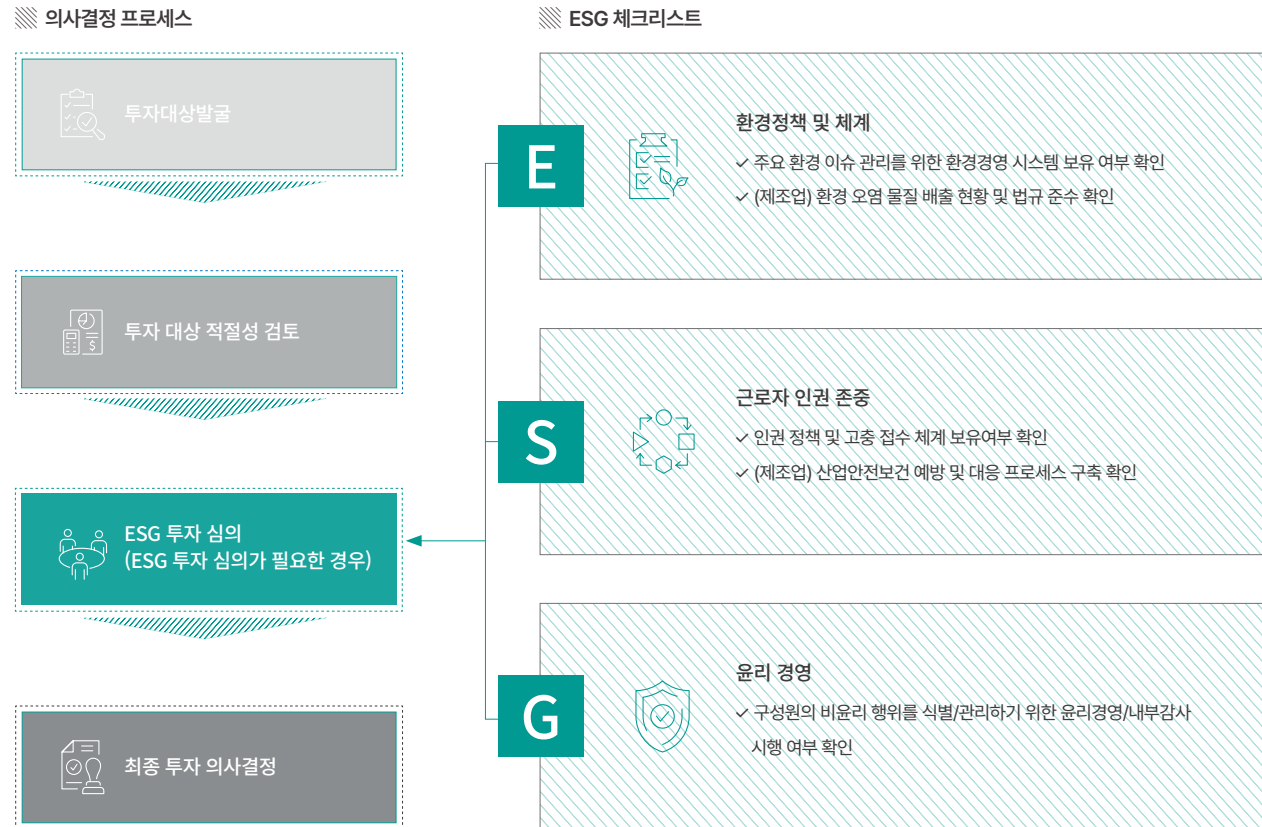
의사결정 프로세스

투자대상발굴

투자 대상 적절성 검토

ESG 투자 심의
(ESG 투자 심의가 필요한 경우)

최종 투자 의사결정

ESG 체크리스트

E

환경정책 및 체계

✓ 주요 환경 이슈 관리를 위한 환경경영 시스템 보유 여부 확인

✓ (제조업) 환경 오염 물질 배출 현황 및 법규 준수 확인

S

근로자 인권 존중

✓ 인권 정책 및 고충 접수 체계 보유여부 확인

✓ (제조업) 산업안전보건 예방 및 대응 프로세스 구축 확인

G

윤리 경영

✓ 구성원의 비윤리 행위를 식별/관리하기 위한 윤리경영/내부감사 시행 여부 확인